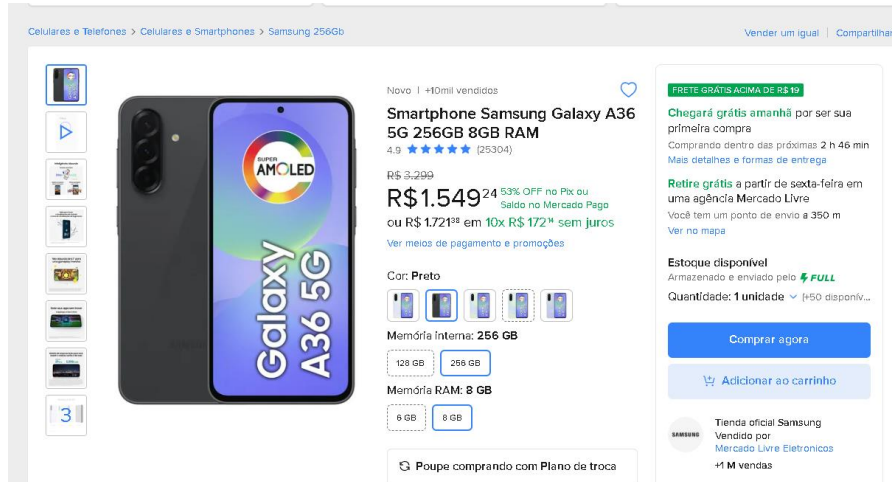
Celulares e Telefones > Celulares e Smartphones > Samsung 256Gb

Vender um igual | Compartilhar

3

SUPER AMOLED

Galaxy A36 5G

Novo | +10mil vendidos

Smartphone Samsung Galaxy A36 5G 256GB 8GB RAM

4.9 ★★★★★ (25304)

R$ 3.299

R$1.549$^{24}$ 53% OFF no Pix ou Saldo no Mercado Pago

ou R$ 1.721$^{38}$ em 10x R$ 172$^{14}$ sem juros

Ver meios de pagamento e promoções

Cor: Preto

Memória interna: 256 GB

128 GB | 256 GB

Memória RAM: 8 GB

6 GB | 8 GB

Poupe comprando com Plano de troca

FRETE GRÁTIS ACIMA DE R$ 19

Chegará grátis amanhã por ser sua primeira compra

Comprando dentro das próximas 2 h 46 min

Mais detalhes e formas de entrega

Retire grátis a partir de sexta-feira em uma agência Mercado Livre

Você tem um ponto de envio a 350 m

Ver no mapa

Estoque disponível

Armazenado e enviado pelo FULL

Quantidade: 1 unidade (+50 disponív

Comprar agora

Adicionar ao carrinho

SAMSUNG

Tienda oficial Samsung

Vendido por

Mercado Livre Eletronicos

+1 M vendas